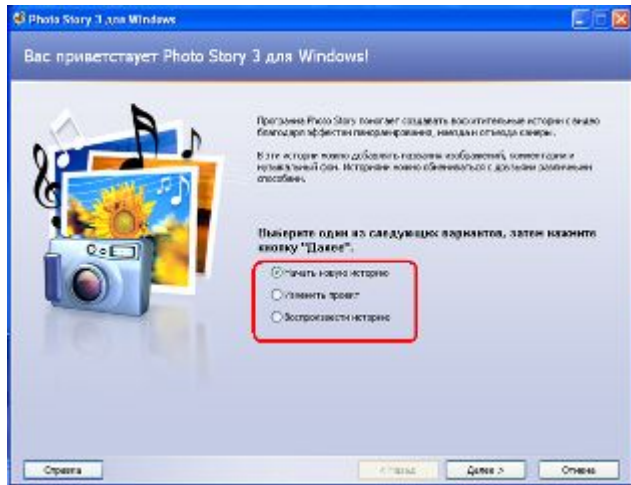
Photo Story 3 для Windows

Вас приветствует Photo Story 3 для Windows!

Программа Photo Story помогает создавать восхитительные истории с фото благодаря эффектам панорамирования, наезда и отъезда камеры.

В эти истории можно добавлять названия изображений, комментарии и музыкальный фон. Историями можно обмениваться с друзьями различными способами.

Выберите один из следующих вариантов, затем нажмите кнопку "Далее".

Начать новую историю

Изменить проект

Воспроизвести историю

Справка

< Назад

Далее >

Отмена